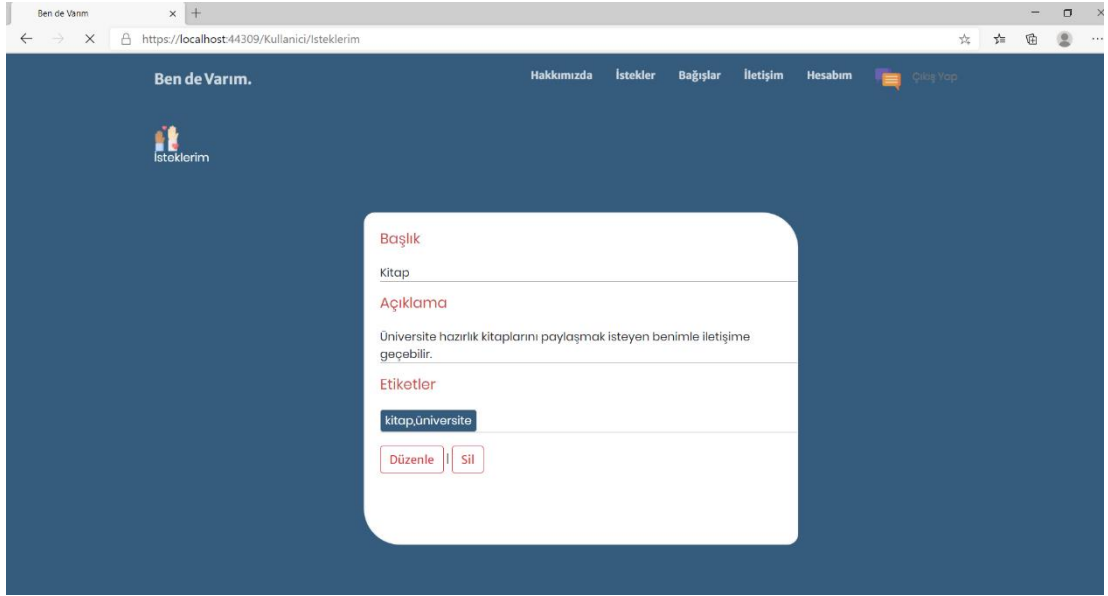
Ben de Varım

https://localhost:44309/Kullanici/Isteklerim

Ben de Varım.

Hakkımızda İstekler Bağışlar İletişim Hesabım Çıkış Yap

İsteklerim

Başlık

Kitap

Açıklama

Üniversite hazırlık kitaplarını paylaşmak isteyen benimle iletişime geçebilir.

Etiketler

kitap,üniversite

Düzenle | Sil